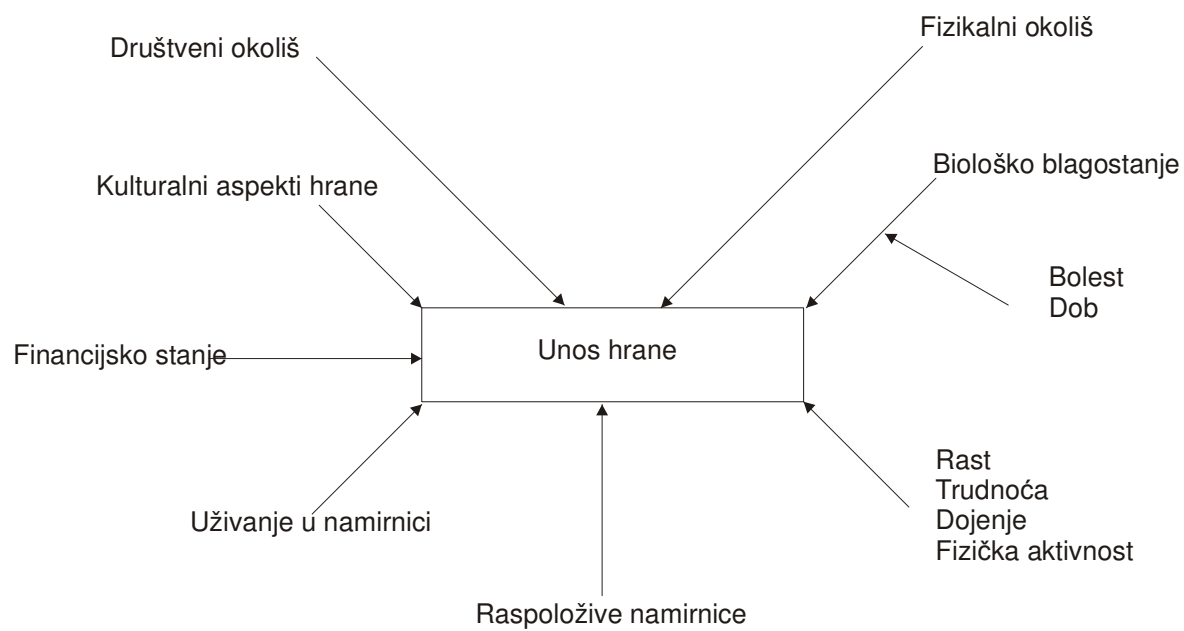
Društveni okoliš

Fizikalni okoliš

Kulturalni aspekti hrane

Biološko blagostanje

Bolest
Dob

Financijsko stanje

Unos hrane

Rast
Trudnoća
Dojenje
Fizička aktivnost

Uživanje u namirnici

Raspoložive namirnice